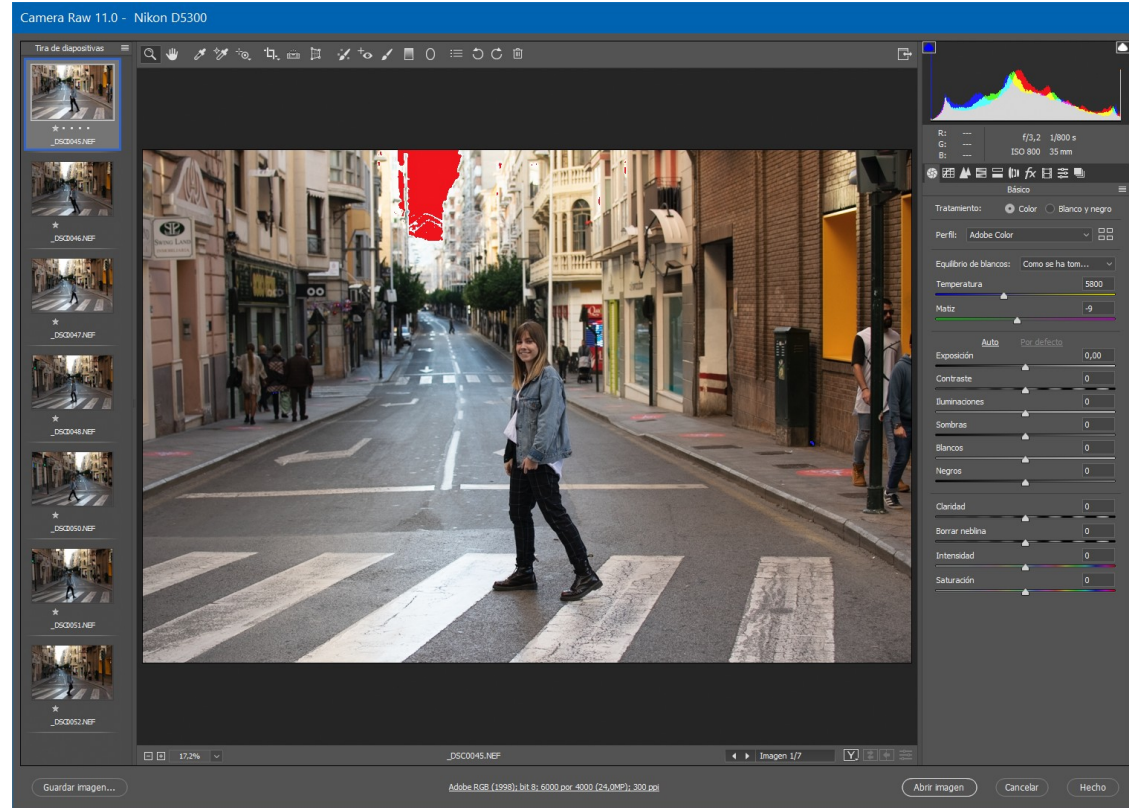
Camera Raw 11.0 - Nikon D5300

Tira de diapositivas

★ • • • •
_DSC0045.NEF

★
_DSC0046.NEF

★
_DSC0047.NEF

★
_DSC0048.NEF

★
_DSC0050.NEF

★
_DSC0051.NEF

★
_DSC0052.NEF

R: ---
G: ---
B: ---
f/3,2 1/800 s
ISO 800 35 mm

Básico

Tratamiento: Color Blanco y negro

Perfil: Adobe Color

Equilibrio de blancos: Como se ha tom...

Temperatura 5800

Matiz -9

Auto Por defecto

Exposición 0,00

Contraste 0

Iluminaciones 0

Sombras 0

Blancos 0

Negros 0

Claridad 0

Borrar neblina 0

Intensidad 0

Saturación 0

17,2%

_DSC0045.NEF

Imagen 1/7

Guardar imagen...

Adobe RGB (1998); bit 8; 6000 por 4000 (24,0MP); 300 ppi

Abrir imagen

Cancelar

Hecho